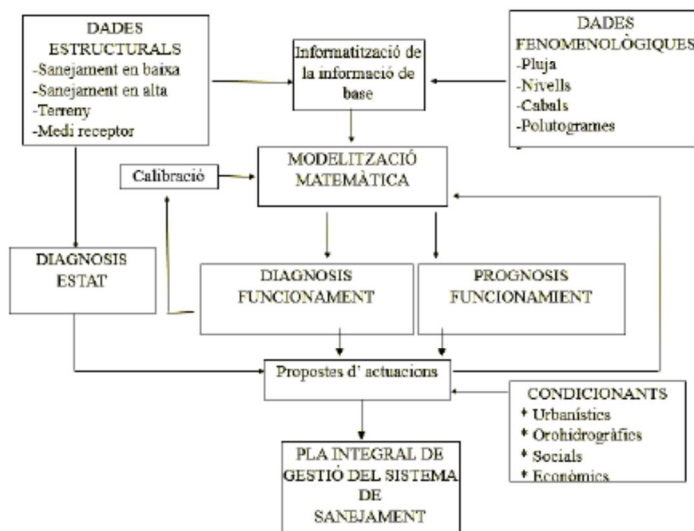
DADES ESTRUCTURALS
-Sanejament en baixa
-Sanejament en alta
-Terreny
-Medi receptor

Informatització de la informació de base

DADES FENOMENOLÒGIQUES
-Pluja
-Nivells
-Cabals
-Polutogrames

Calibració

MODELITZACIÓ MATEMÀTICA

DIAGNOSIS ESTAT

DIAGNOSIS FUNCIONAMENT

PROGNOSIS FUNCIONAMIENT

Propostes d' actuacions

CONDICIONANTS
* Urbanístics
* Orohidrogràfics
* Socials
* Econòmics

PLA INTEGRAL DE GESTIÓ DEL SISTEMA DE SANEJAMENT